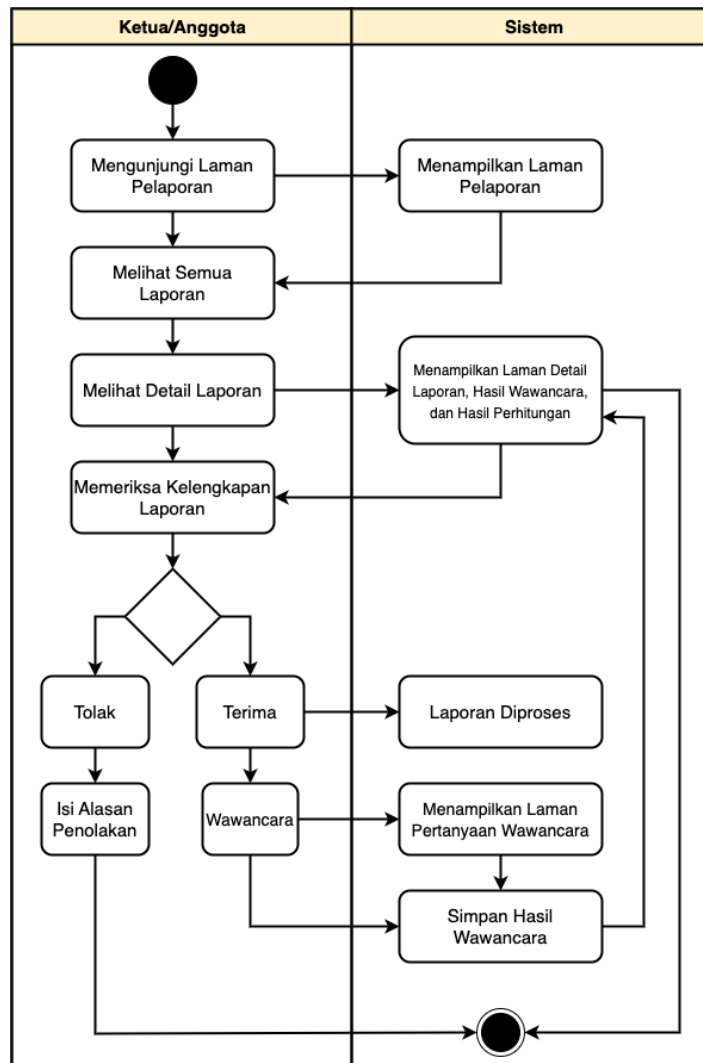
Ketua/Anggota

Sistem

Mengunjungi Laman Pelaporan

Menampilkan Laman Pelaporan

Melihat Semua Laporan

Melihat Detail Laporan

Menampilkan Laman Detail Laporan, Hasil Wawancara, dan Hasil Perhitungan

Memeriksa Kelengkapan Laporan

Tolak

Terima

Laporan Diproses

Isi Alasan Penolakan

Wawancara

Menampilkan Laman Pertanyaan Wawancara

Simpan Hasil Wawancara